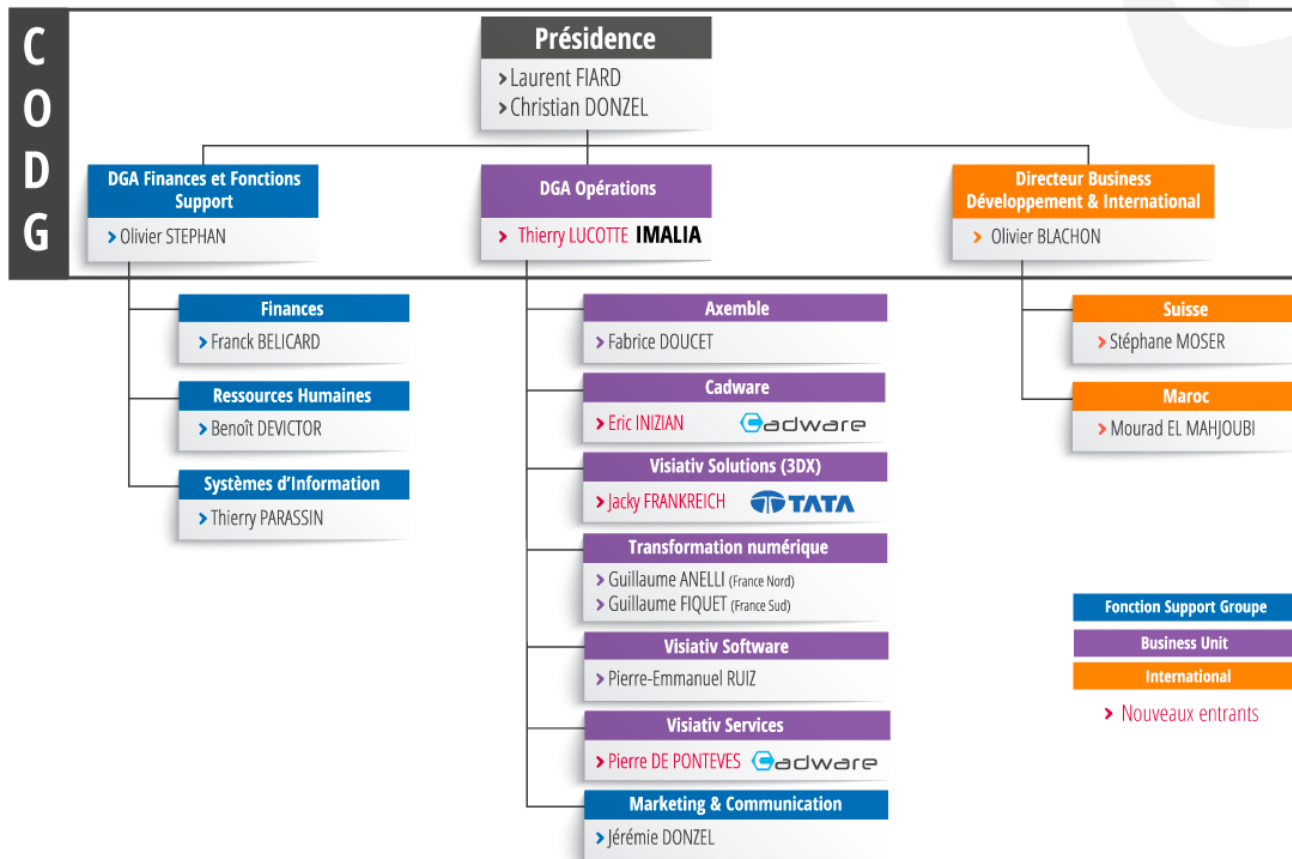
C
O
D
G

Présidence
> Laurent FIARD
> Christian DONZEL

DGA Finances et Fonctions Support
> Olivier STEPHAN

DGA Opérations
> Thierry LUCOTTE IMALIA

Directeur Business Développement & International
> Olivier BLACHON

Finances
> Franck BELICARD

Ressources Humaines
> Benoît DEVICTOR

Systèmes d'Information
> Thierry PARASSIN

Axemble
> Fabrice DOUCET

Cadware
> Eric INIZIAN cadware

Visiativ Solutions (3DX)
> Jacky FRANKREICH TATA

Transformation numérique
> Guillaume ANELLI (France Nord)
> Guillaume FIQUET (France Sud)

Visiativ Software
> Pierre-Emmanuel RUIZ

Visiativ Services
> Pierre DE PONTEVES cadware

Marketing & Communication
> Jérémie DONZEL

Suisse
> Stéphane MOSER

Maroc
> Mourad EL MAHJOUBI

Fonction Support Groupe
Business Unit
International
> Nouveaux entrants